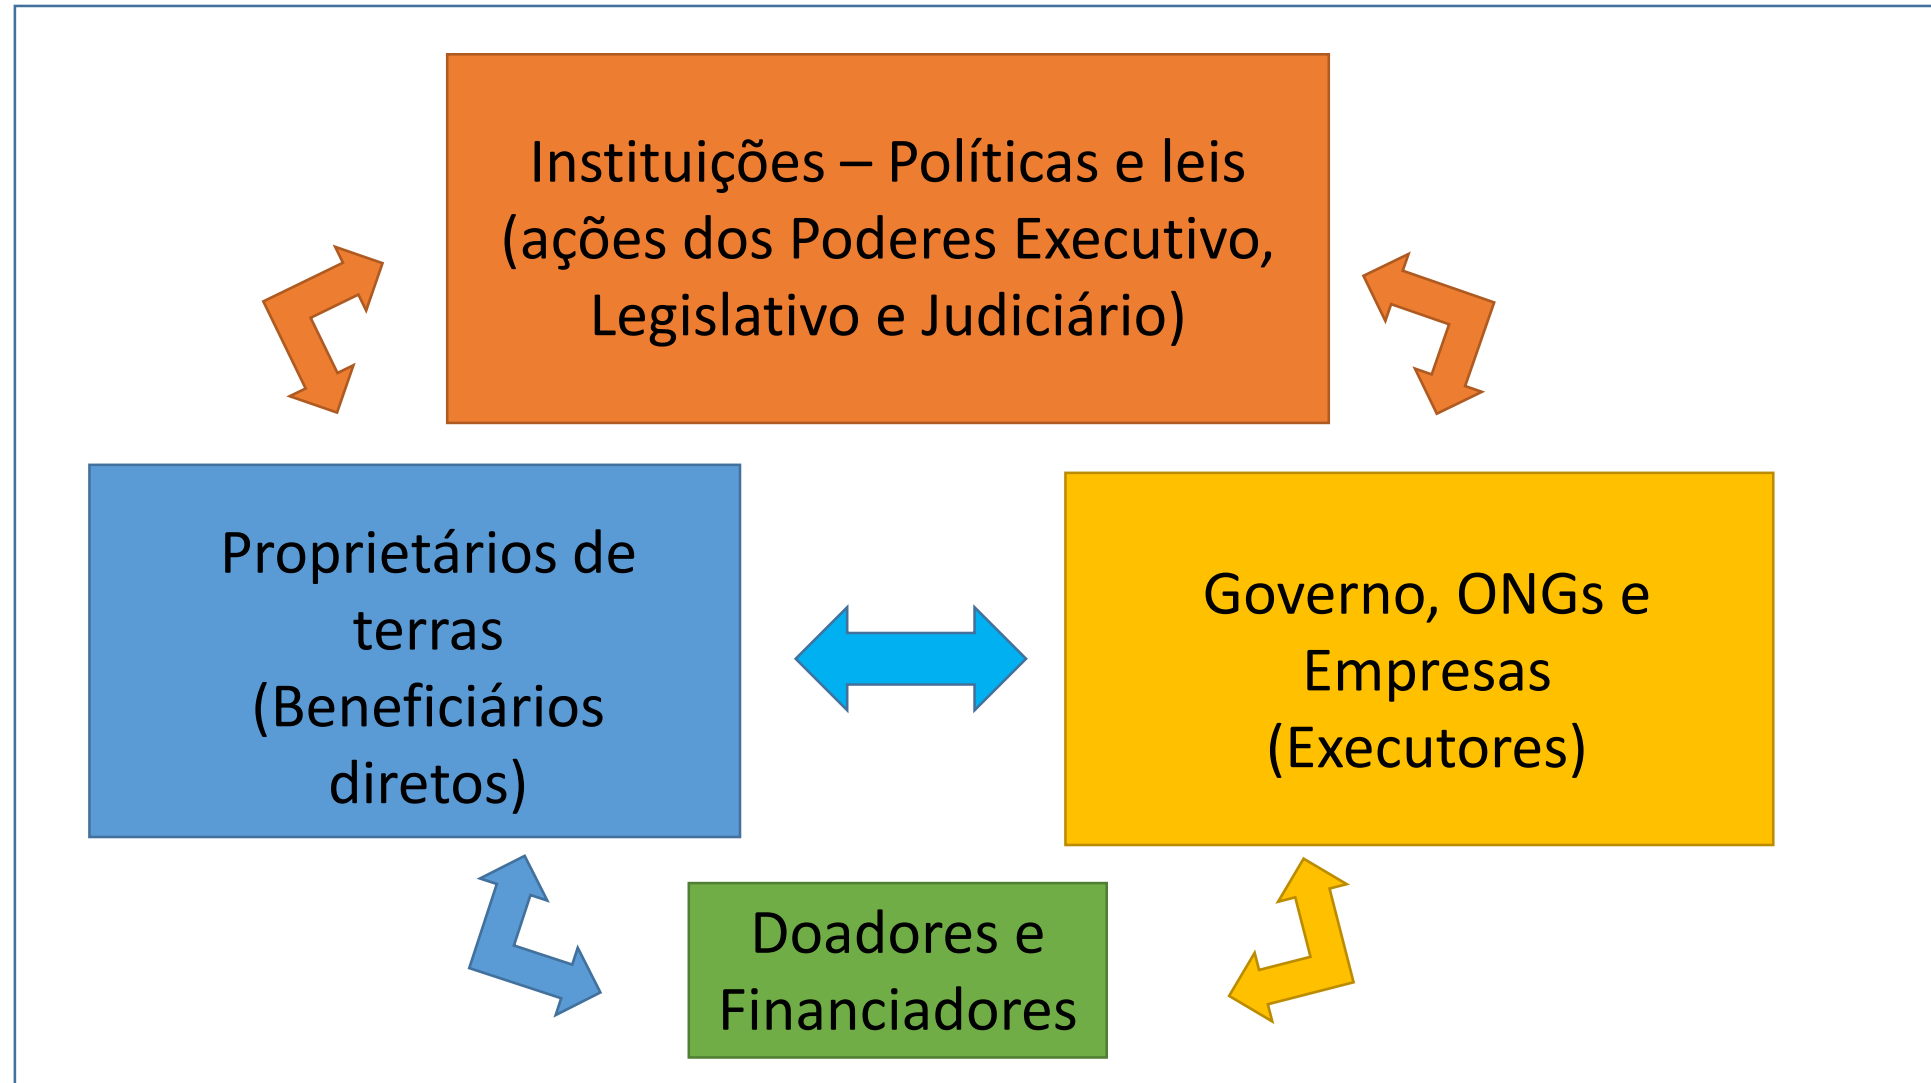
Instituições – Políticas e leis (ações dos Poderes Executivo, Legislativo e Judiciário)

Proprietários de terras (Beneficiários diretos)

Governo, ONGs e Empresas (Executores)

Doadores e Financiadores